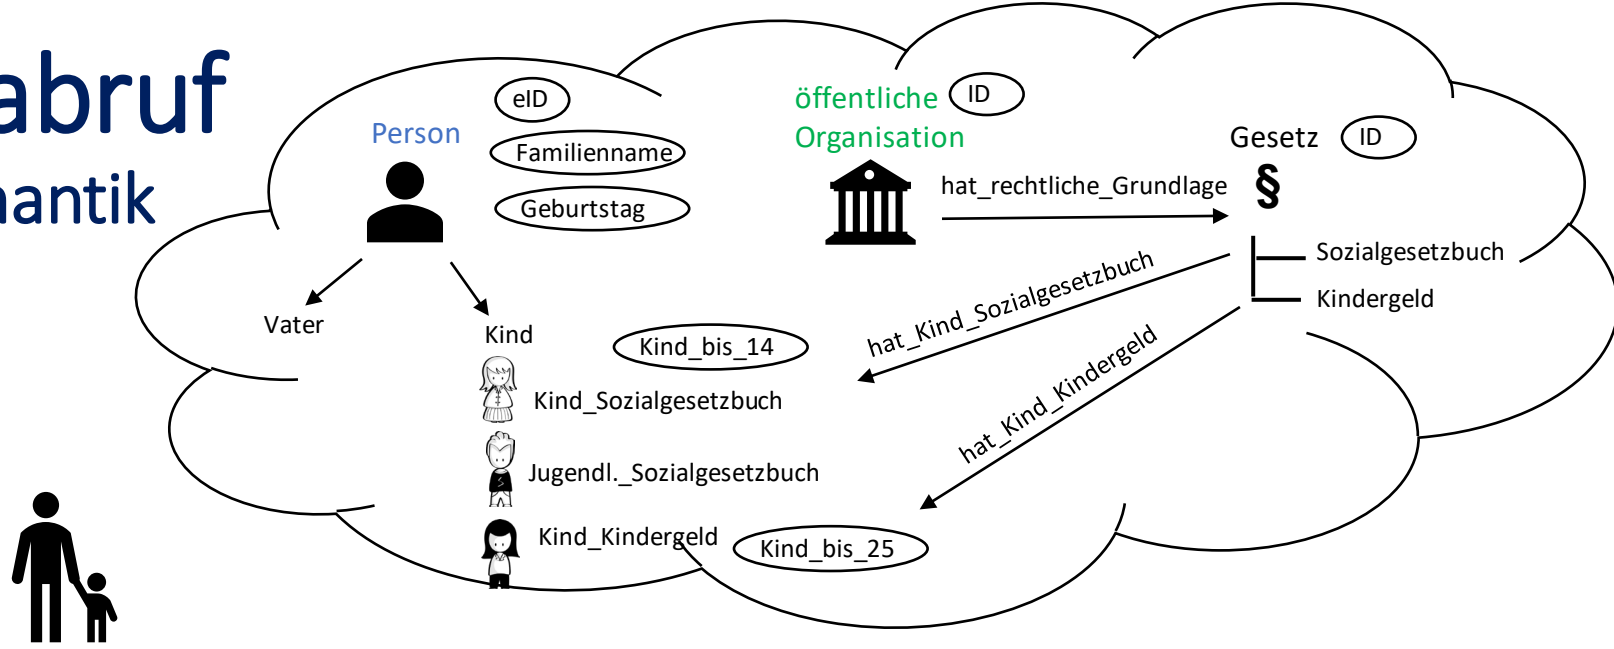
abruf
antik

Person
eID
Familienname
Geburtstag
Vater
Kind
Kind_bis_14
Kind_Sozialgesetzbuch
Jugendl._Sozialgesetzbuch
Kind_Kindergeld
Kind_bis_25

öffentliche Organisation
ID
hat_rechtliche_Grundlage
Gesetz
ID
§
Sozialgesetzbuch
Kindergeld
hat_Kind_Sozialgesetzbuch
hat_Kind_Kindergeld